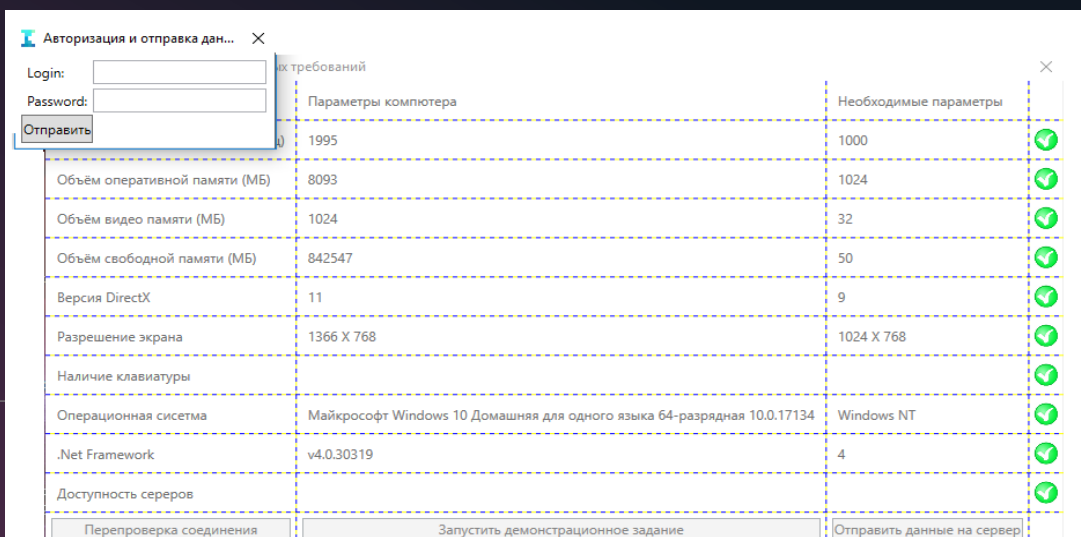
Авторизация и отправка дан... ×

Login:

Password:

Отправить

...ых требований ×

| | Параметры компютера | Необходимые параметры |
|---|---|---|
| ...) | 1995 | 1000 |
| Объём оперативной памяти (МБ) | 8093 | 1024 |
| Объём видео памяти (МБ) | 1024 | 32 |
| Объём свободной памяти (МБ) | 842547 | 50 |
| Версия DirectX | 11 | 9 |
| Разрешение экрана | 1366 X 768 | 1024 X 768 |
| Наличие клавиатуры | | |
| Операционная сиситема | Майкрософт Windows 10 Домашняя для одного языка 64-разрядная 10.0.17134 | Windows NT |
| .Net Framework | v4.0.30319 | 4 |
| Доступность серверов | | |

Перепроверка соединения | Запустить демонстрационное задание | Отправить данные на сервер